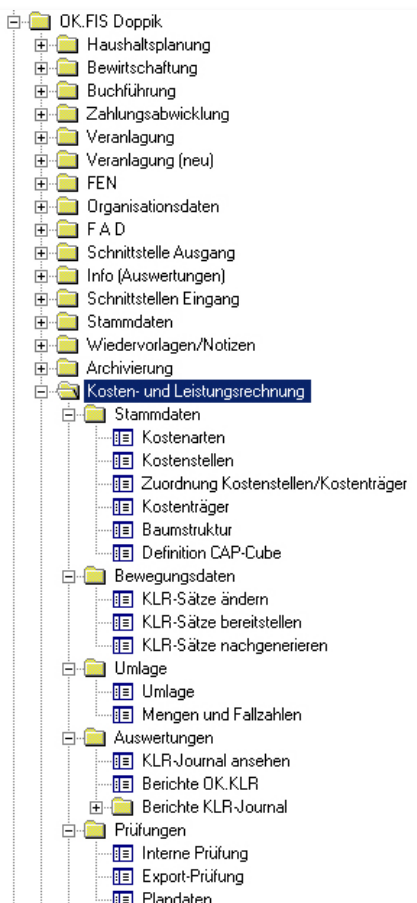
OK.FIS Doppik
Haushaltsplanung
Bewirtschaftung
Buchführung
Zahlungsabwicklung
Veranlagung
Veranlagung (neu)
FEN
Organisationsdaten
F A D
Schnittstelle Ausgang
Info (Auswertungen)
Schnittstellen Eingang
Stammdaten
Wiedervorlagen/Notizen
Archivierung
Kosten- und Leistungsrechnung
Stammdaten
Kostenarten
Kostenstellen
Zuordnung Kostenstellen/Kostenträger
Kostenträger
Baumstruktur
Definition CAP-Cube
Bewegungsdaten
KLR-Sätze ändern
KLR-Sätze bereitstellen
KLR-Sätze nachgenerieren
Umlage
Umlage
Mengen und Fallzahlen
Auswertungen
KLR-Journal ansehen
Berichte OK.KLR
Berichte KLR-Journal
Prüfungen
Interne Prüfung
Export-Prüfung
Plandaten